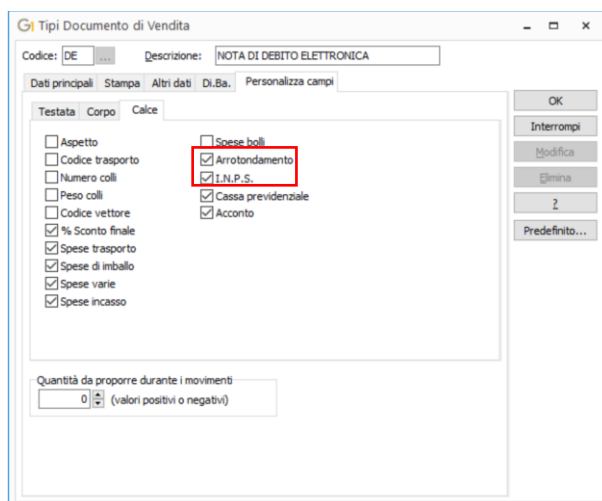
Tipi Documento di Vendita

Codice: DE ... Descrizione: NOTA DI DEBITO ELETTRONICA

Dati principali | Stampa | Altri dati | Di.Ba. | Personalizza campi

Testata | Corpo | Calce

Aspetto
Codice trasporto
Numero colli
Peso colli
Codice vettore
% Sconto finale
Spese trasporto
Spese di imballo
Spese varie
Spese incasso

Spese bolli
Arrotondamento
I.N.P.S.
Cassa previdenziale
Acconto

Quantità da proporre durante i movimenti
0 (valori positivi o negativi)

OK
Interrompi
Modifica
Elimina
?
Predefinito...